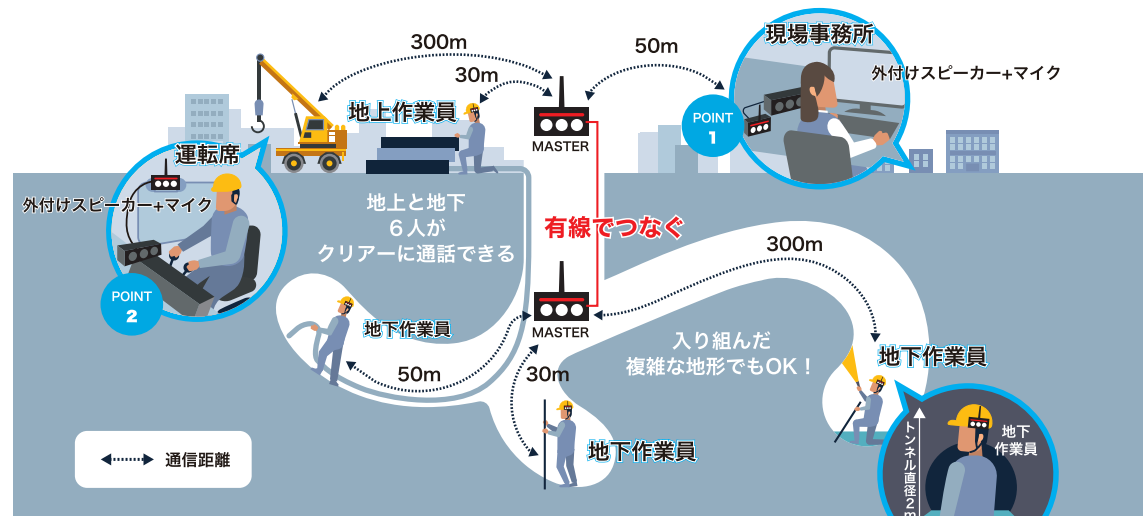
300m

50m

現場事務所

外付けスピーカー+マイク

30m

地上作業員

MASTER

POINT 1

運転席

外付けスピーカー+マイク

地上と地下
6人が
クリアーに通話できる

有線でつなぐ

300m

POINT 2

MASTER

地下作業員

入り組んだ
複雑な地形でもOK！

地下作業員

50m

30m

通信距離

地下作業員

トンネル直径2m

地下作業員